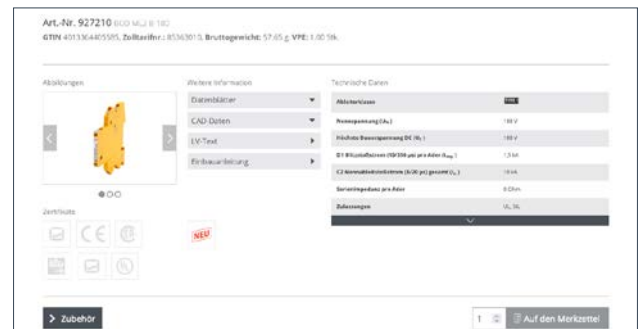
Art.-Nr. 927210 BCO ML2 B 180

GTIN 4013364405585, Zolltarifnr.: 85363010, Bruttogewicht: 57,65 g, VPE: 1,00 Stk.

Abbildungen

Zertifikate

Weitere Information

Datenblätter

CAD-Daten

LV-Text

Einbauanleitung

NEU

Technische Daten

| | |
|---|---|
| Ableiterklasse | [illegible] |
| Nennspannung ($U_N$) | 180 V |
| Höchste Dauerspannung DC ($U_C$) | 180 V |
| D1 Blitzstoßstrom (10/350 µs) pro Ader ($I_{imp}$) | 1,5 kA |
| C2 Nennableitstoßstrom (8/20 µs) gesamt ($I_n$) | 10 kA |
| Serienimpedanz pro Ader | 0 Ohm |
| Zulassungen | UL, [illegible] |

Zubehör

1

Auf den Merkzettel